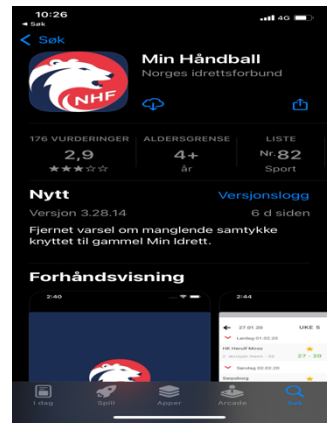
10:26
◀ Søk
4G

< Søk

NHF

Min Håndball
Norges idrettsforbund

176 VURDERINGER
2,9
★★★☆☆

ALDERSGRENSE
4+
år

LISTE
Nr. 82
Sport

Nytt
Versjonslogg
Versjon 3.28.14
6 d siden
Fjernet varsel om manglende samtykke knyttet til gammel Min Idrett.

Forhåndsvisning

2:40

2:44
27.01.20
UKE 5
Lørdag 01.02.20
HK Halsøf Moss
27 - 20
Søndag 02.02.20
Sarpsborg

I dag
Spill
Apper
Arcade
Søk